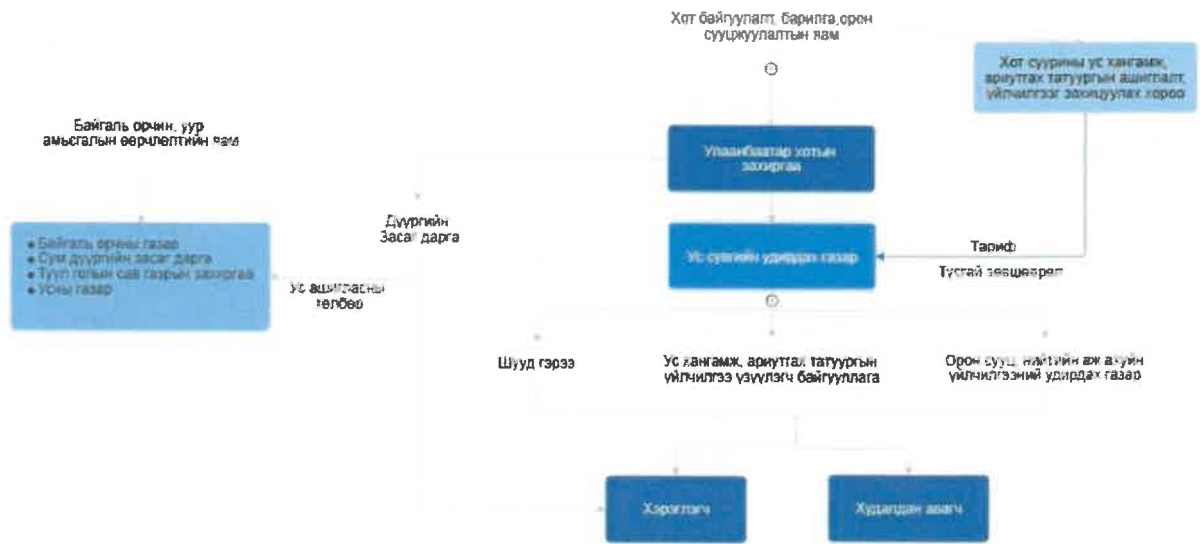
Хот байгуулалт, барилга,орон сууцжуулалтын яам

Хот суурины ус хангамж, ариутгах татуургын ашиглалт, үйлчилгээг зохицуулах хороо

Байгаль орчин, уур амьсгалын өөрчлөлтийн яам

Улаанбаатар хотын захиргаа

Дүүргийн Засаг дарга

• Байгаль орчны газар
• Сум дүүргийн засаг дарга
• Туул голын сав газрын захиргаа
• Усны газар

Ус ашигласны төлбөр

Ус сувгийн удирдах газар

Тариф

Тусгай зөвшөөрөл

Шууд гэрээ

Ус хангамж, ариутгах татуургын үйлчилгээ үзүүлэгч байгууллага

Орон сууц, нийтийн аж ахуйн үйлчилгээний удирдах газар

Хэрэглэгч

Худалдан авагч